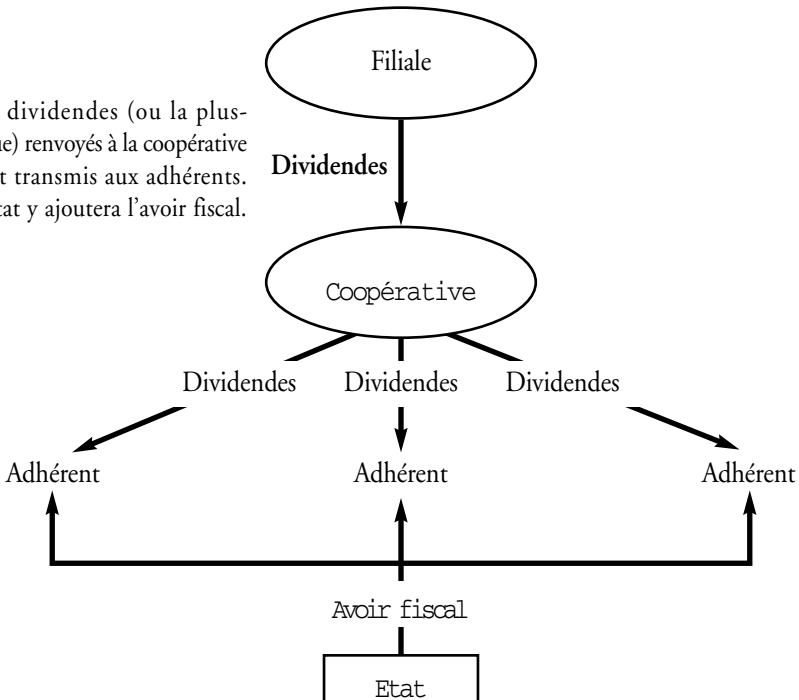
dividendes (ou la plus-
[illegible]e) renvoyés à la coopérative
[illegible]t transmis aux adhérents.
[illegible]tat y ajoutera l'avoir fiscal.

Filiale

Dividendes

Coopérative

Dividendes Dividendes Dividendes

Adhérent Adhérent Adhérent

Avoir fiscal

Etat